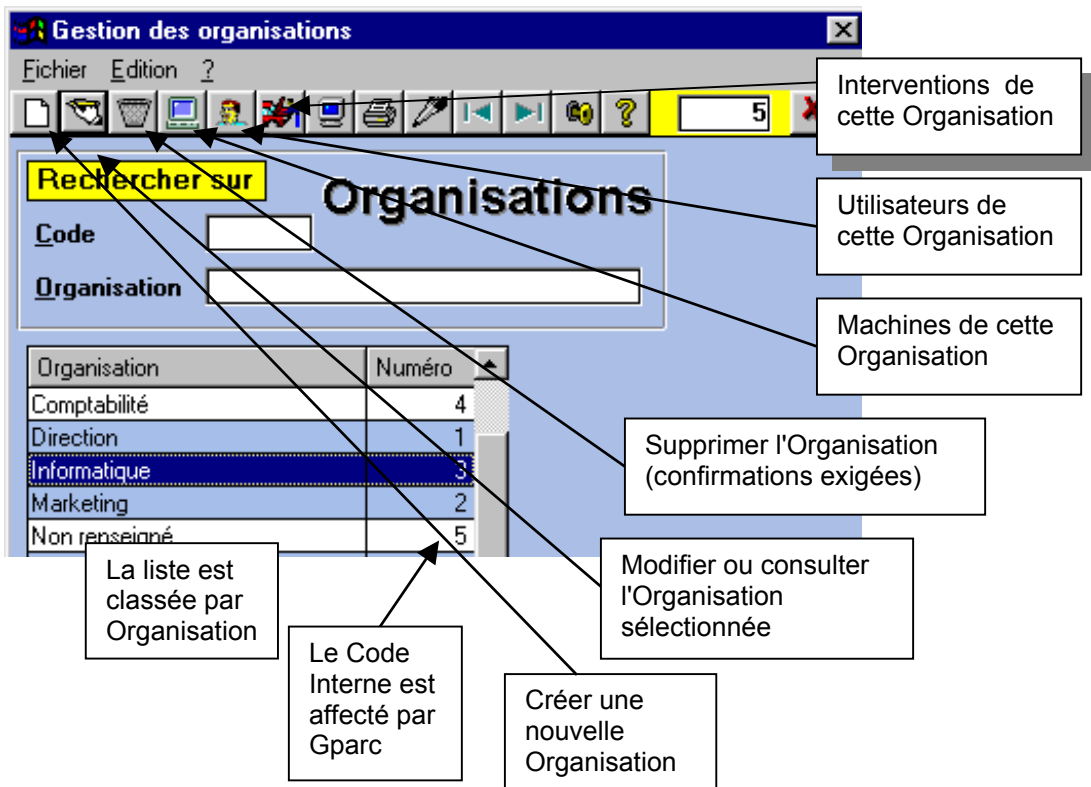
Gestion des organisations

Fichier Edition ?

5

Rechercher sur

Organisations

Code

Organisation

| Organisation | Numéro |
|---|---|
| Comptabilité | 4 |
| Direction | 1 |
| Informatique | 3 |
| Marketing | 2 |
| Non renseigné | 5 |

Interventions de cette Organisation

Utilisateurs de cette Organisation

Machines de cette Organisation

Supprimer l'Organisation (confirmations exigées)

Modifier ou consulter l'Organisation sélectionnée

La liste est classée par Organisation

Le Code Interne est affecté par Gparc

Créer une nouvelle Organisation